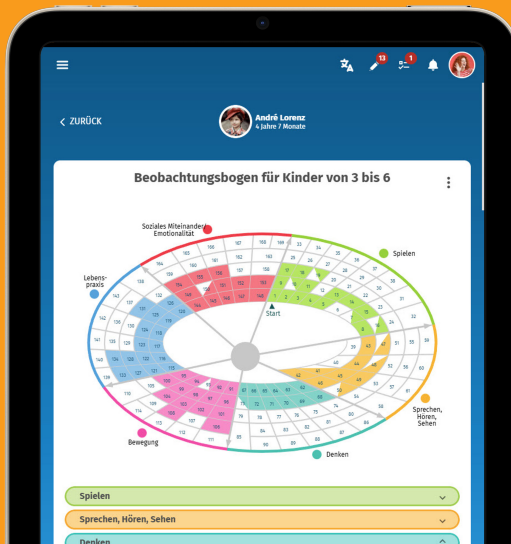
13 1

< ZURÜCK

André Lorenz
4 Jahre 7 Monate

Beobachtungsbogen für Kinder von 3 bis 6

Soziales Miteinander/ Emotionalität

Spielen

Lebenspraxis

Start

Sprechen, Hören, Sehen

Bewegung

Denken

Spielen

Sprechen, Hören, Sehen

Denken